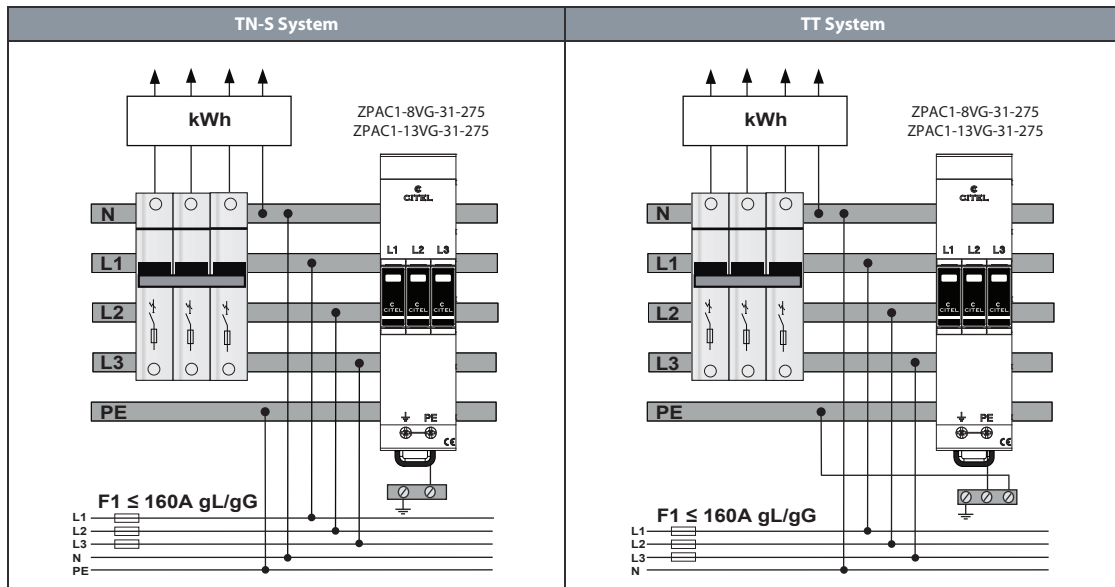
| TN-S System | TT System |
|---|---|
| kWh | kWh |

ZPAC1-8VG-31-275
ZPAC1-13VG-31-275

CITEL

N
L1
L2
L3
PE

L1 L2 L3

CITEL CITEL CITEL

PE

CE

F1 ≤ 160A gL/gG

L1
L2
L3
N
PE

ZPAC1-8VG-31-275
ZPAC1-13VG-31-275

CITEL

N
L1
L2
L3
PE

L1 L2 L3

CITEL CITEL CITEL

PE

CE

F1 ≤ 160A gL/gG

L1
L2
L3
N